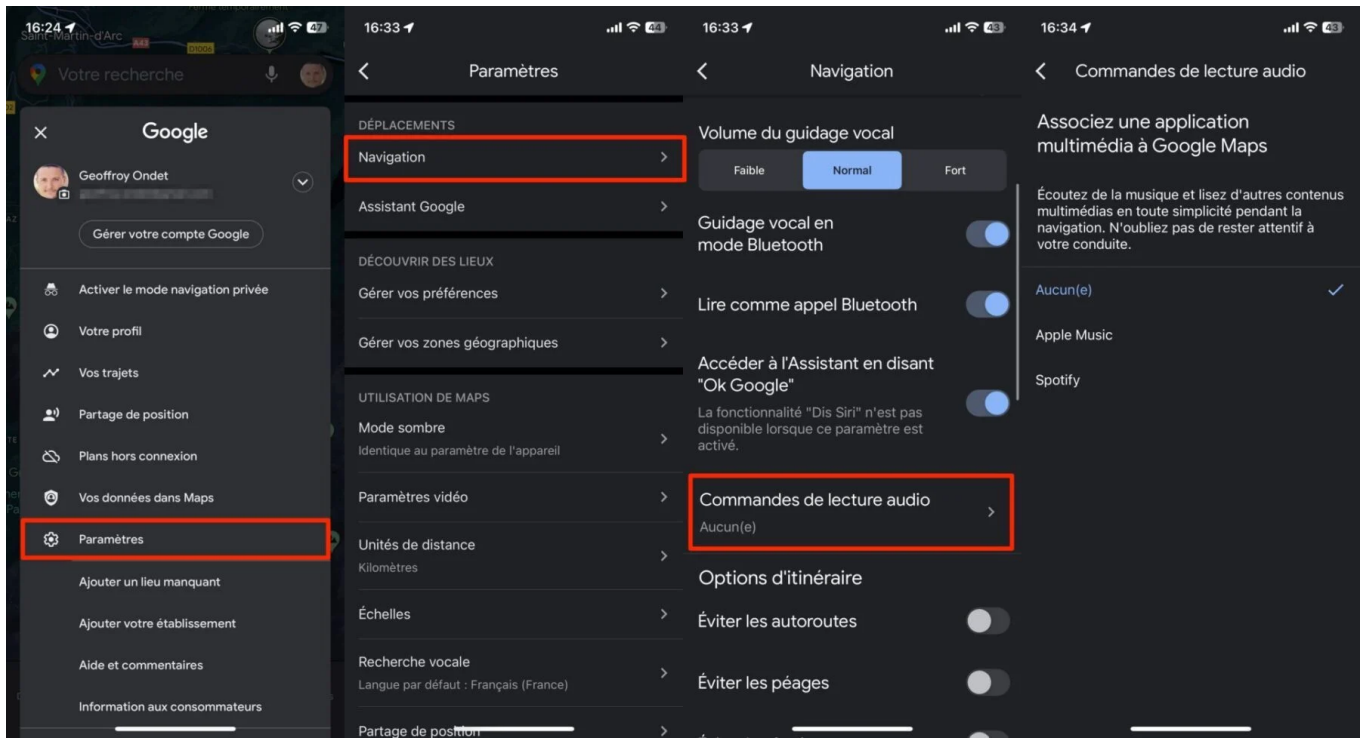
16:24
Saint-Martin-d'Arc

Votre recherche

Google

Geoffroy Ondet

Gérer votre compte Google

Activer le mode navigation privée

Votre profil

Vos trajets

Partage de position

Plans hors connexion

Vos données dans Maps

Paramètres

Ajouter un lieu manquant

Ajouter votre établissement

Aide et commentaires

Information aux consommateurs

16:33

Paramètres

DÉPLACEMENTS

Navigation

Assistant Google

DÉCOUVRIR DES LIEUX

Gérer vos préférences

Gérer vos zones géographiques

UTILISATION DE MAPS

Mode sombre
Identique au paramètre de l'appareil

Paramètres vidéo

Unités de distance
Kilomètres

Échelles

Recherche vocale
Langue par défaut : Français (France)

Partage de position

16:33

Navigation

Volume du guidage vocal

Faible | Normal | Fort

Guidage vocal en mode Bluetooth

Lire comme appel Bluetooth

Accéder à l'Assistant en disant "Ok Google"
La fonctionnalité "Dis Siri" n'est pas disponible lorsque ce paramètre est activé.

Commandes de lecture audio
Aucun(e)

Options d'itinéraire

Éviter les autoroutes

Éviter les péages

16:34

Commandes de lecture audio

Associez une application multimédia à Google Maps

Écoutez de la musique et lisez d'autres contenus multimédias en toute simplicité pendant la navigation. N'oubliez pas de rester attentif à votre conduite.

Aucun(e)

Apple Music

Spotify